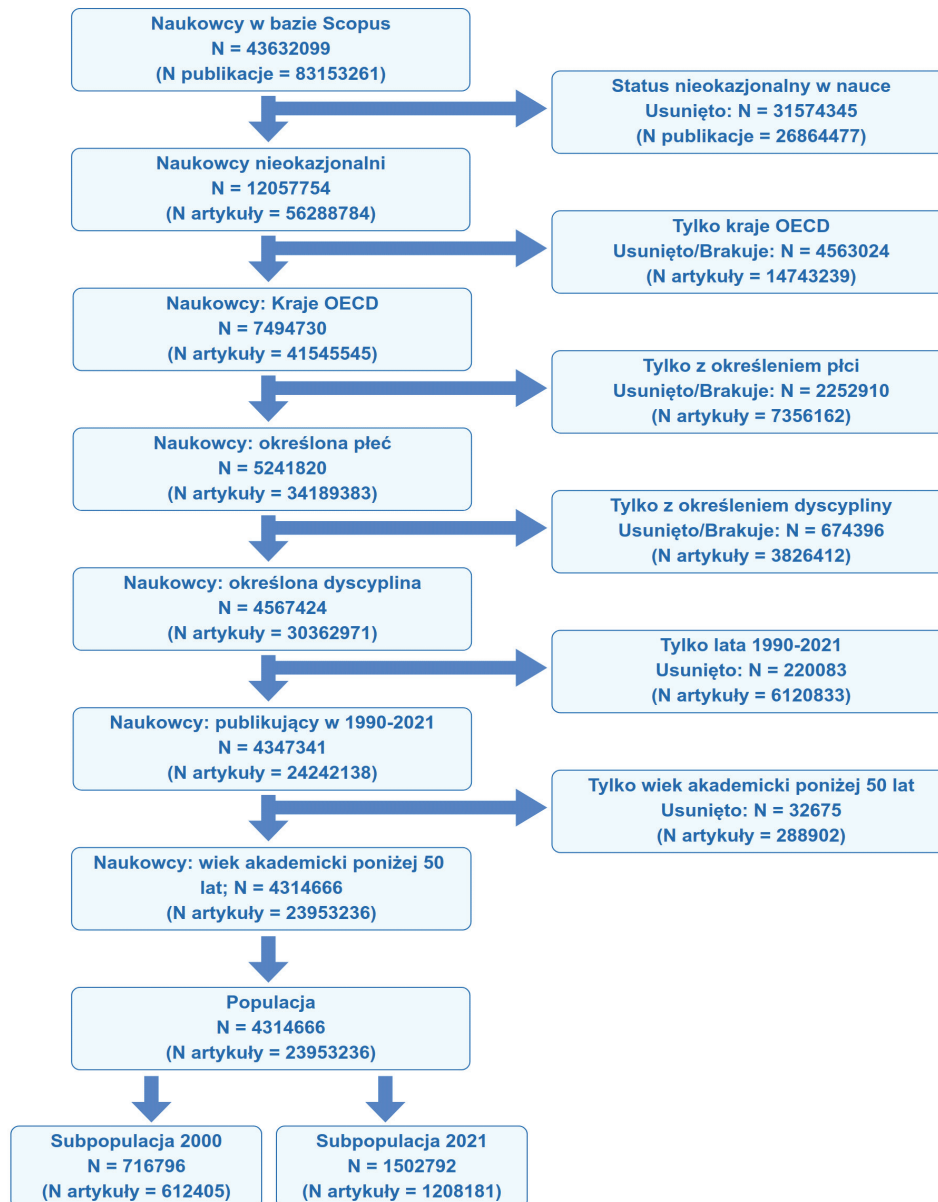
Naukowcy w bazie Scopus
N = 43632099
(N publikacje = 83153261)

Status nieokazjonalny w nauce
Usunięto: N = 31574345
(N publikacje = 26864477)

Naukowcy nieokazjonalni
N = 12057754
(N artykuły = 56288784)

Tylko kraje OECD
Usunięto/Brakuje: N = 4563024
(N artykuły = 14743239)

Naukowcy: Kraje OECD
N = 7494730
(N artykuły = 41545545)

Tylko z określeniem płci
Usunięto/Brakuje: N = 2252910
(N artykuły = 7356162)

Naukowcy: określona płeć
N = 5241820
(N artykuły = 34189383)

Tylko z określeniem dyscypliny
Usunięto/Brakuje: N = 674396
(N artykuły = 3826412)

Naukowcy: określona dyscyplina
N = 4567424
(N artykuły = 30362971)

Tylko lata 1990-2021
Usunięto: N = 220083
(N artykuły = 6120833)

Naukowcy: publikujący w 1990-2021
N = 4347341
(N artykuły = 24242138)

Tylko wiek akademicki poniżej 50 lat
Usunięto: N = 32675
(N artykuły = 288902)

Naukowcy: wiek akademicki poniżej 50 lat; N = 4314666
(N artykuły = 23953236)

Populacja
N = 4314666
(N artykuły = 23953236)

Subpopulacja 2000
N = 716796
(N artykuły = 612405)

Subpopulacja 2021
N = 1502792
(N artykuły = 1208181)